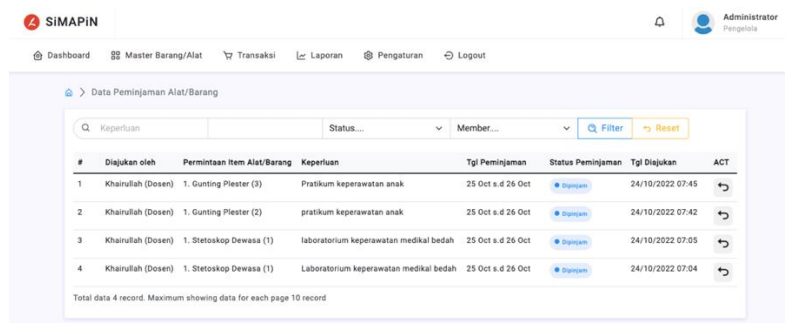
SiMAPiN

Administrator
Pengelola

Dashboard Master Barang/Alat Transaksi Laporan Pengaturan Logout

Data Peminjaman Alat/Barang

Keperluan Status.... Member.... Filter Reset

| # | Diajukan oleh | Permintaan Item Alat/Barang | Keperluan | Tgl Peminjaman | Status Peminjaman | Tgl Diajukan | ACT |
|---|---|---|---|---|---|---|---|
| 1 | Khairullah (Dosen) | 1. Gunting Plester (3) | Pratikum keperawatan anak | 25 Oct s.d 26 Oct | Dipinjam | 24/10/2022 07:45 | |
| 2 | Khairullah (Dosen) | 1. Gunting Plester (2) | pratikum keperawatan anak | 25 Oct s.d 26 Oct | Dipinjam | 24/10/2022 07:42 | |
| 3 | Khairullah (Dosen) | 1. Stetoskop Dewasa (1) | laboratorium keperawatan medikal bedah | 25 Oct s.d 26 Oct | Dipinjam | 24/10/2022 07:05 | |
| 4 | Khairullah (Dosen) | 1. Stetoskop Dewasa (1) | Laboratorium keperawatan medikal bedah | 25 Oct s.d 26 Oct | Dipinjam | 24/10/2022 07:04 | |

Total data 4 record. Maximum showing data for each page 10 record